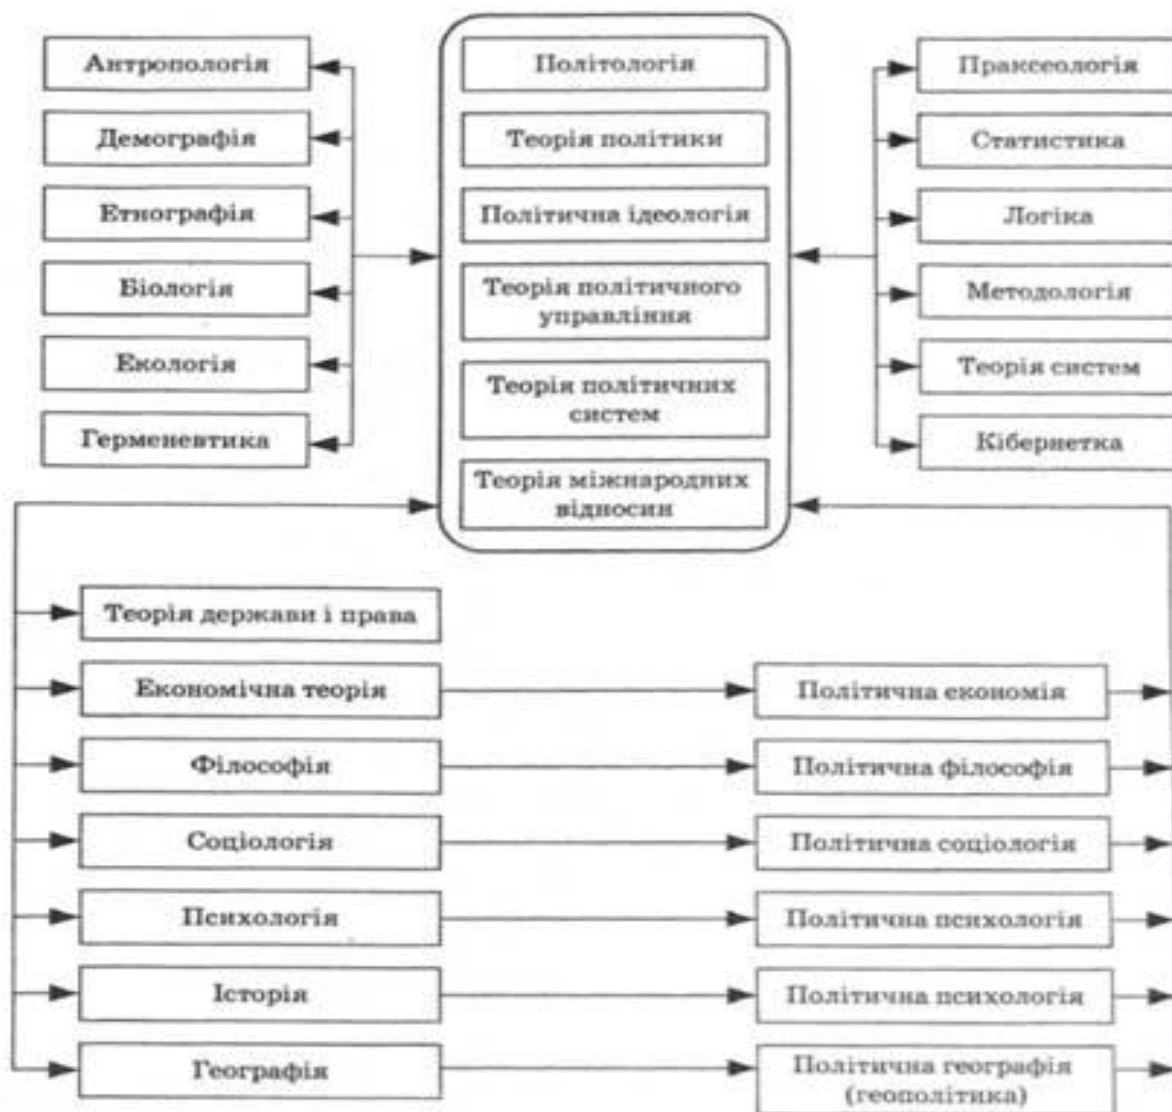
Антропологія
Демографія
Етнографія
Біологія
Екологія
Герменевтика

Політологія
Теорія політики
Політична ідеологія
Теорія політичного управління
Теорія політичних систем
Теорія міжнародних відносин

Праксеологія
Статистика
Логіка
Методологія
Теорія систем
Кібернетка

Теорія держави і права
Економічна теорія
Філософія
Соціологія
Психологія
Історія
Географія

Політична економія
Політична філософія
Політична соціологія
Політична психологія
Політична психологія
Політична географія (геополітика)